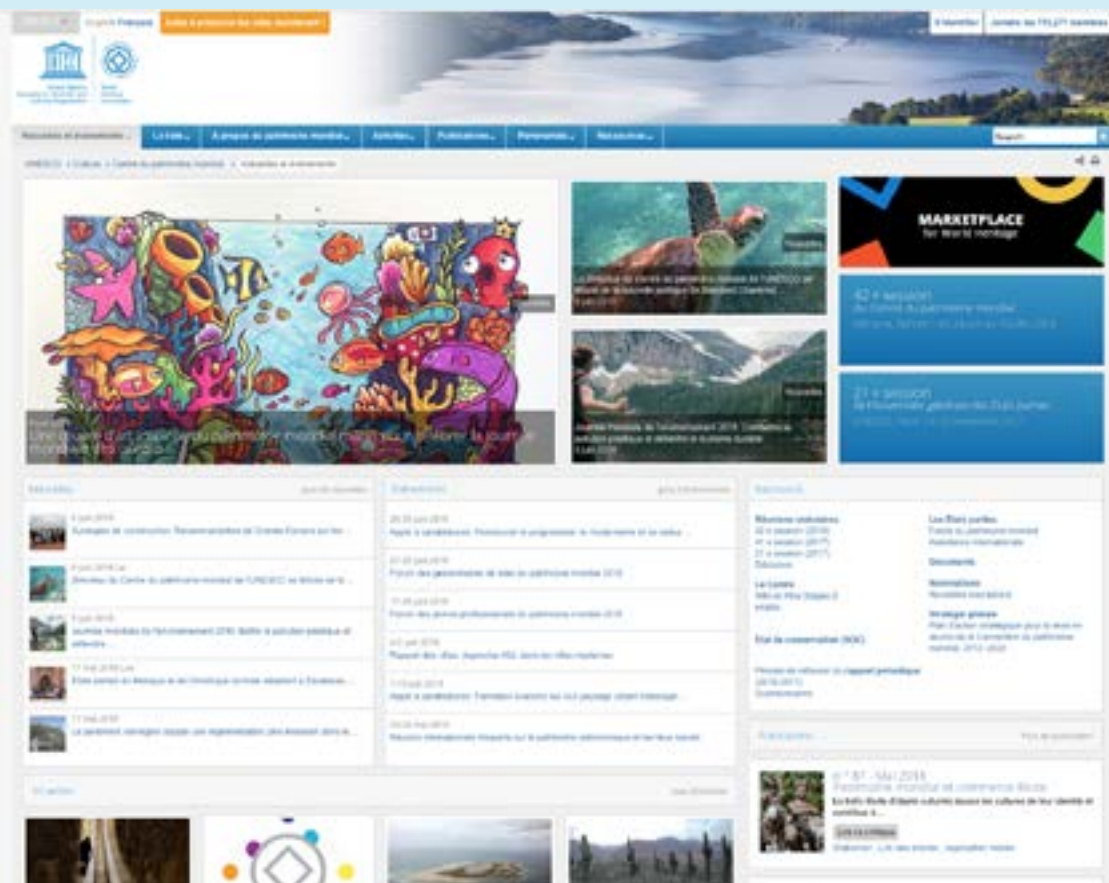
English Français

Aidez à préserver les sites menacés !

S'identifier | Joindre les 1 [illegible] membres

Rencontres et événements | La liste | À propos du patrimoine mondial | Activités | Publications | Partenariats | Ressources

Search

UNESCO » Culture » Centre du patrimoine mondial » Actualités et événements

MARKETPLACE for World Heritage

42 e session du Comité du patrimoine mondial

21 e session de l'Assemblée générale des États parties

Nouvelles

Événements

Documents

Publications

n° 87 - Mai 2018
Patrimoine mondial et commerce illicite

Lire la critique